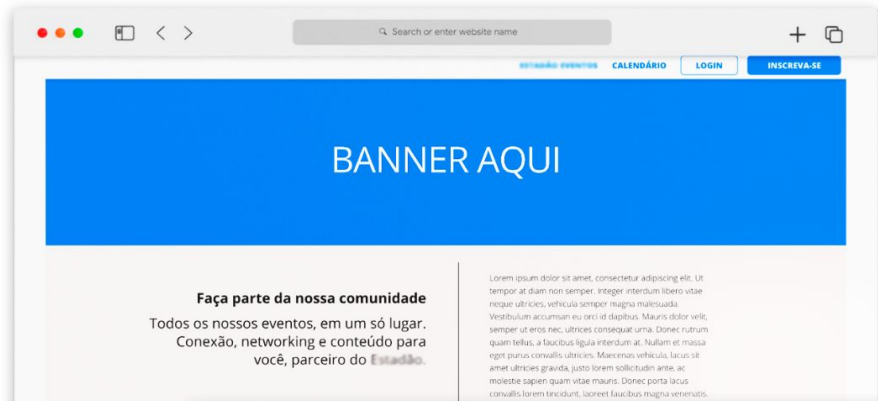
Search or enter website name

ESTADÃO EVENTOS CALENDÁRIO LOGIN INSCREVA-SE

BANNER AQUI

Faça parte da nossa comunidade

Todos os nossos eventos, em um só lugar. Conexão, networking e conteúdo para você, parceiro do Estadão.

Lorem ipsum dolor sit amet, consectetur adipiscing elit. Ut tempor at diam non semper. Integer interdum libero vitae neque ultricies, vehicula semper magna malesuada. Vestibulum accumsan eu orci id dapibus. Mauris dolor velit, semper ut eros nec, ultrices consequat urna. Donec rutrum quam tellus, a faucibus ligula interdum at. Nullam et massa eget purus convallis ultricies. Maecenas vehicula, lacus sit amet ultricies gravida, justo lorem sollicitudin ante, ac molestie sapien quam vitae mauris. Donec porta lacus convallis lorem tincidunt, laoreet faucibus magna venenatis.